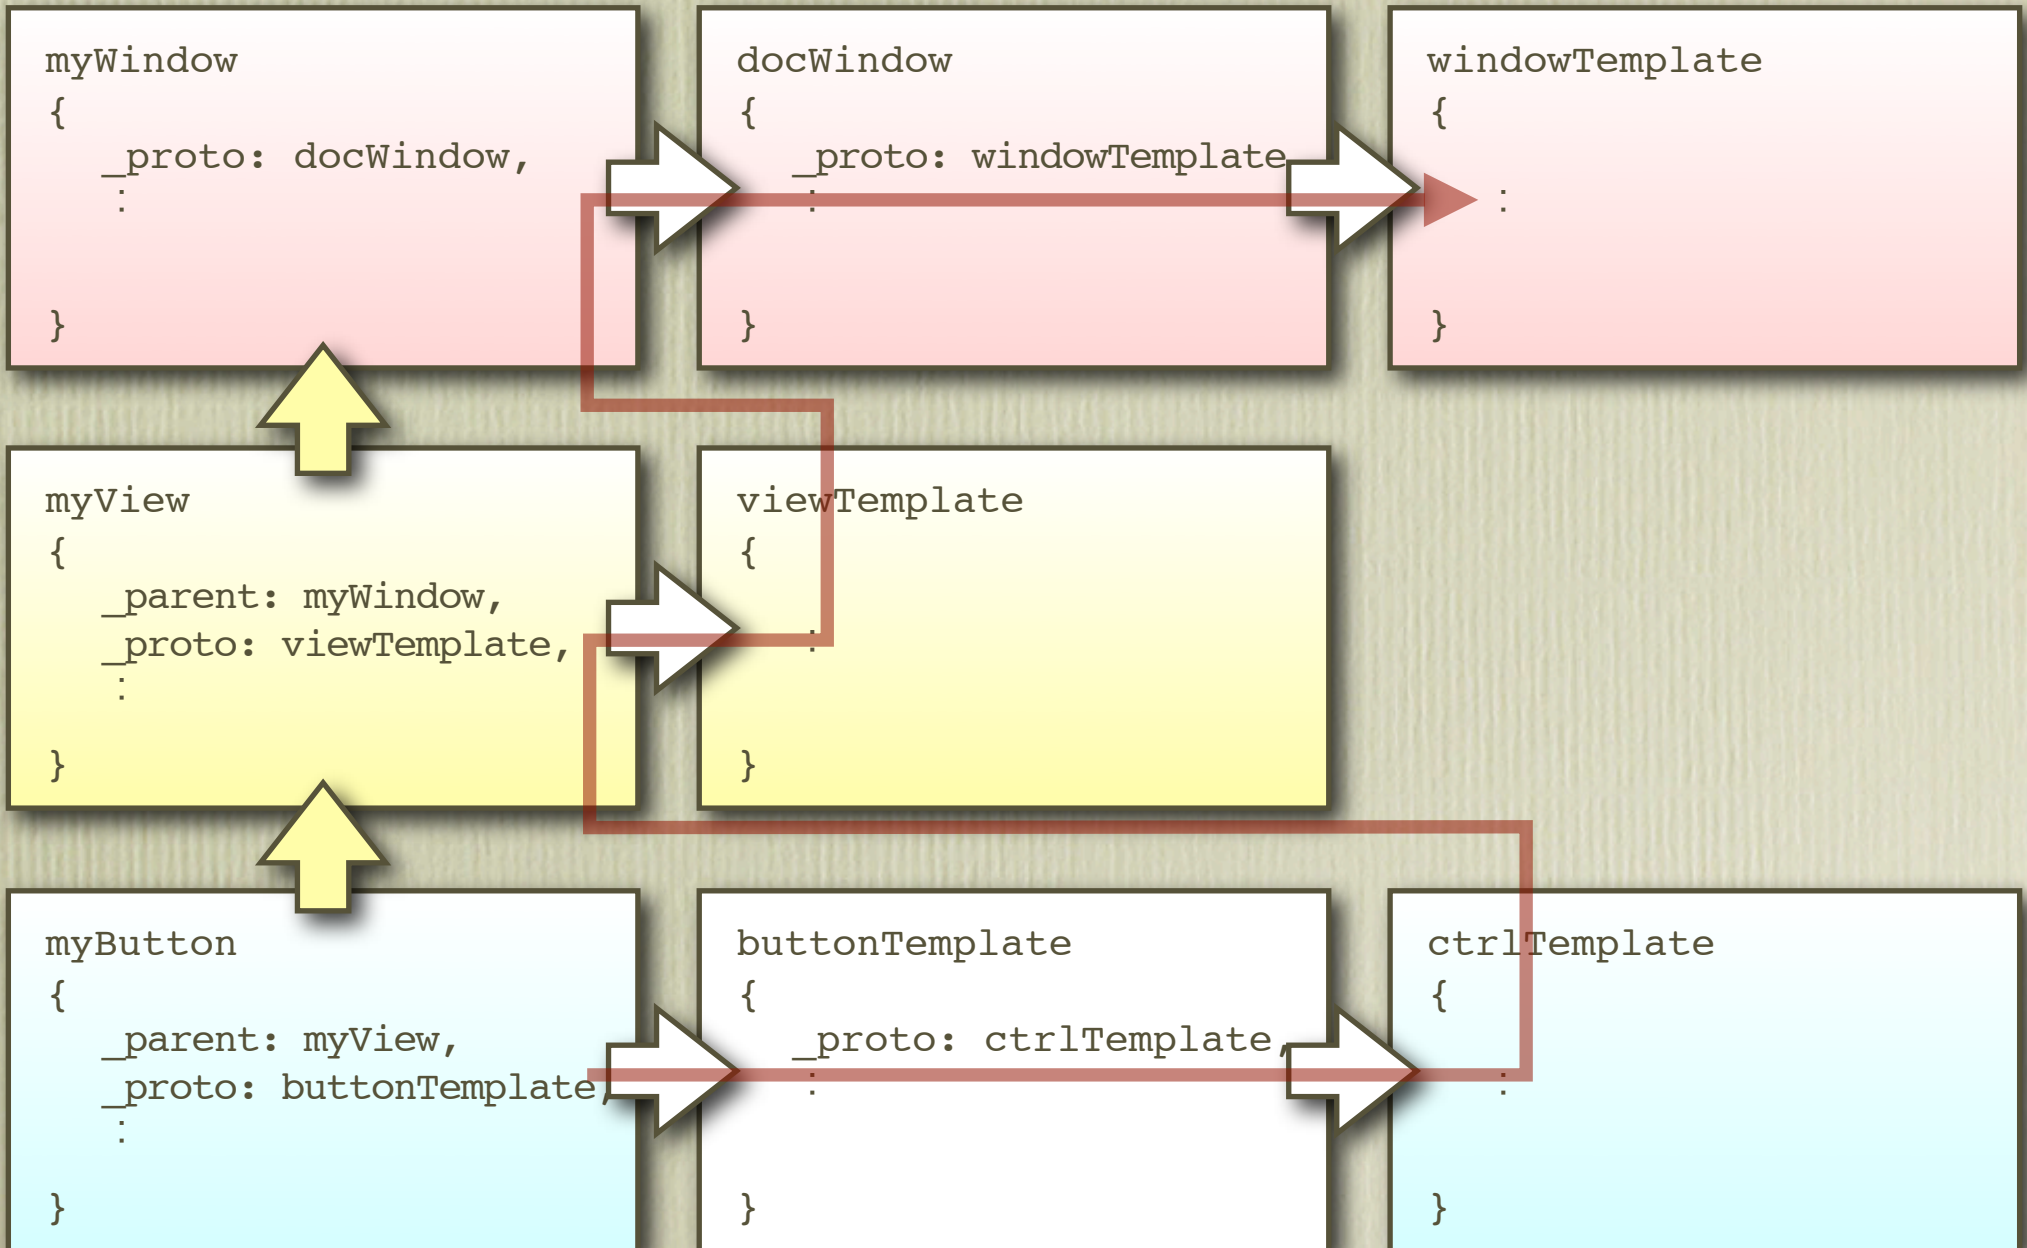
myWindow
{
_proto: docWindow,
:
}

docWindow
{
_proto: windowTemplate
:
}

windowTemplate
{
:
}

myView
{
_parent: myWindow,
_proto: viewTemplate,
:
}

viewTemplate
{
:
}

myButton
{
_parent: myView,
_proto: buttonTemplate,
:
}

buttonTemplate
{
_proto: ctrlTemplate,
:
}

ctrlTemplate
{
:
}